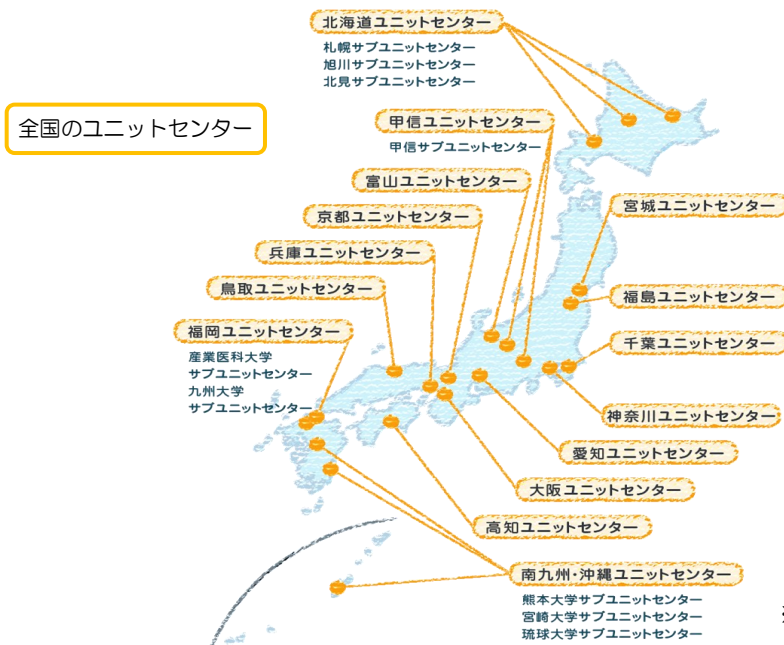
全国のユニットセンター

北海道ユニットセンター
札幌サブユニットセンター
旭川サブユニットセンター
北見サブユニットセンター

甲信ユニットセンター
甲信サブユニットセンター

富山ユニットセンター

京都ユニットセンター

兵庫ユニットセンター

鳥取ユニットセンター

福岡ユニットセンター
産業医科大学
サブユニットセンター
九州大学
サブユニットセンター

宮城ユニットセンター

福島ユニットセンター

千葉ユニットセンター

神奈川ユニットセンター

愛知ユニットセンター

大阪ユニットセンター

高知ユニットセンター

南九州・沖縄ユニットセンター
熊本大学サブユニットセンター
宮崎大学サブユニットセンター
琉球大学サブユニットセンター